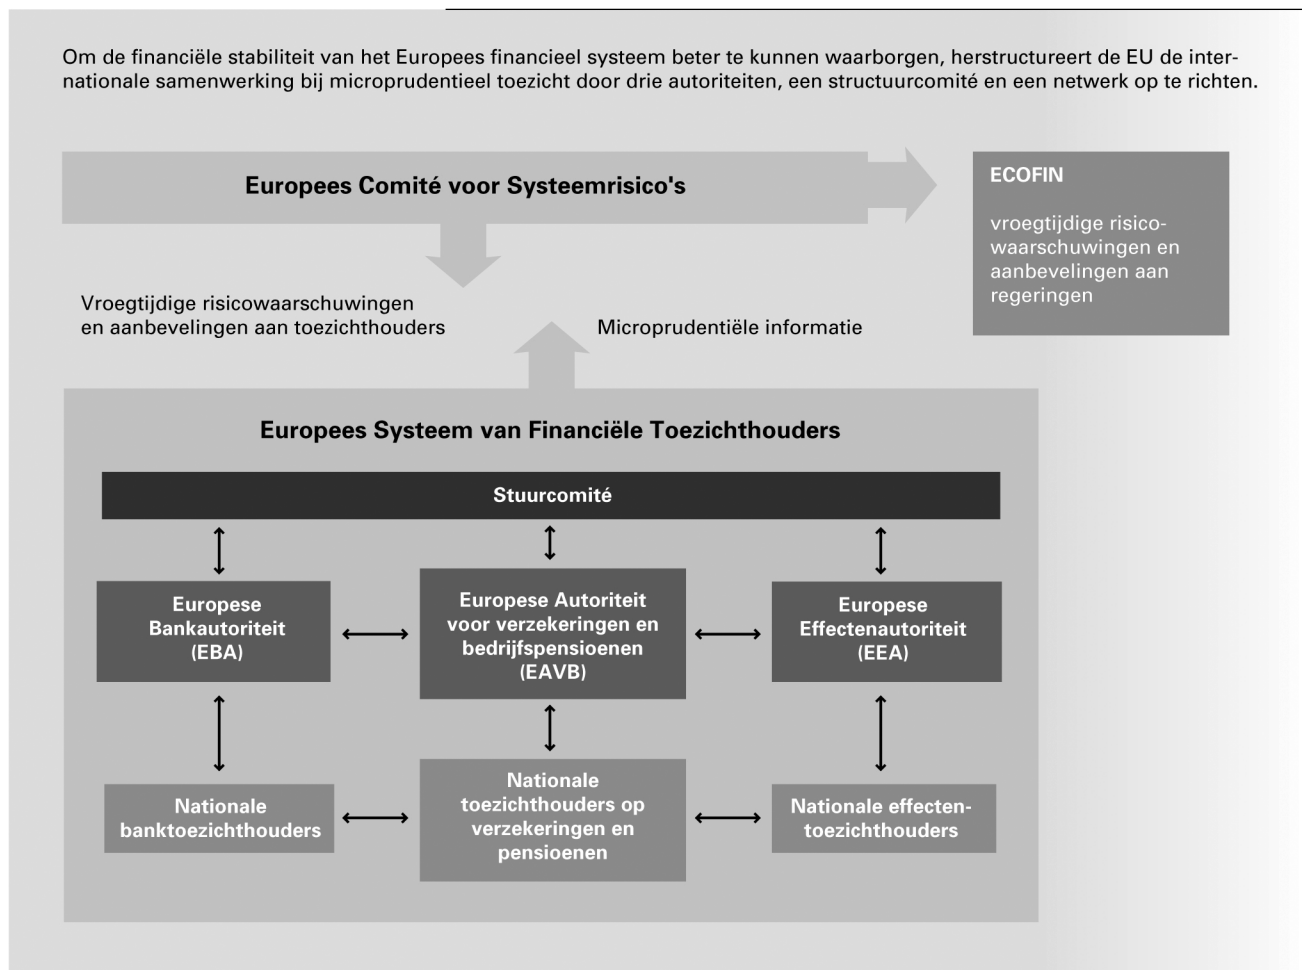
Om de financiële stabiliteit van het Europees financieel systeem beter te kunnen waarborgen, herstructureert de EU de internationale samenwerking bij microprudentieel toezicht door drie autoriteiten, een structuurcomité en een netwerk op te richten.

Europees Comité voor Systeemrisico's

ECOFIN

vroegtijdige risicowaarschuwingen en aanbevelingen aan regeringen

Vroegtijdige risicowaarschuwingen en aanbevelingen aan toezichthouders

Microprudentiële informatie

Europees Systeem van Financiële Toezichthouders

Stuurcomité

Europese Bankautoriteit (EBA)

Europese Autoriteit voor verzekeringen en bedrijfspensioenen (EAVB)

Europese Effectenautoriteit (EEA)

Nationale banktoezichthouders

Nationale toezichthouders op verzekeringen en pensioenen

Nationale effectentoezichthouders